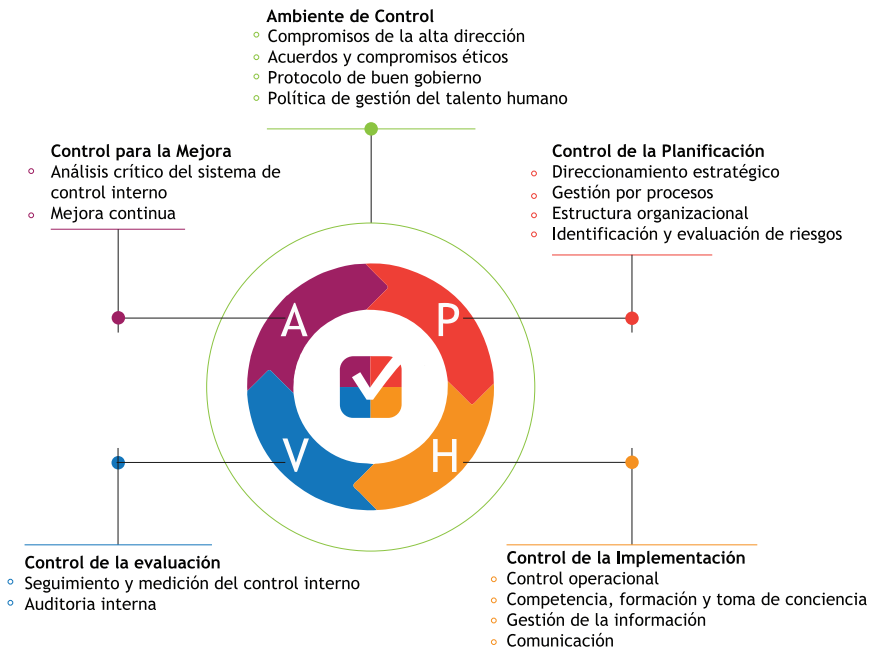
Ambiente de Control
- Compromisos de la alta dirección
- Acuerdos y compromisos éticos
- Protocolo de buen gobierno
- Política de gestión del talento humano

Control para la Mejora
- Análisis crítico del sistema de control interno
- Mejora continua

Control de la Planificación
- Direccionamiento estratégico
- Gestión por procesos
- Estructura organizacional
- Identificación y evaluación de riesgos

A
P
V
H

Control de la evaluación
- Seguimiento y medición del control interno
- Auditoria interna

Control de la Implementación
- Control operacional
- Competencia, formación y toma de conciencia
- Gestión de la información
- Comunicación